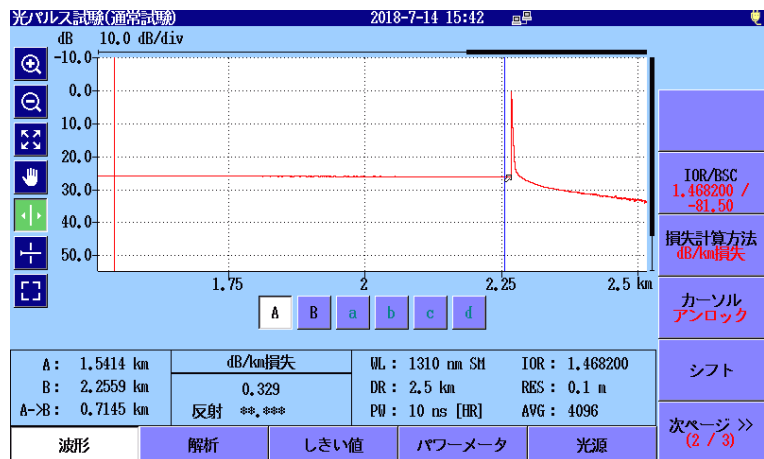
光パルス試験(通常試験)　2018-7-14 15:42

dB　10.0 dB/div

-10.0
0.0
10.0
20.0
30.0
40.0
50.0

1.75　2　2.25　2.5 km

A　B　a　b　c　d

IOR/BSC
1.468200 /
-81.50

損失計算方法
dB/km損失

カーソル
アンロック

シフト

次ページ >>
(2 / 3)

| A : 1.5414 km | dB/km損失 | WL : 1310 nm SM | IOR : 1.468200 |
|---|---|---|---|
| B : 2.2559 km | 0.329 | DR : 2.5 km | RES : 0.1 m |
| A->B : 0.7145 km | 反射 **.*** | PW : 10 ns [HR] | AVG : 4096 |

波形　解析　しきい値　パワーメータ　光源